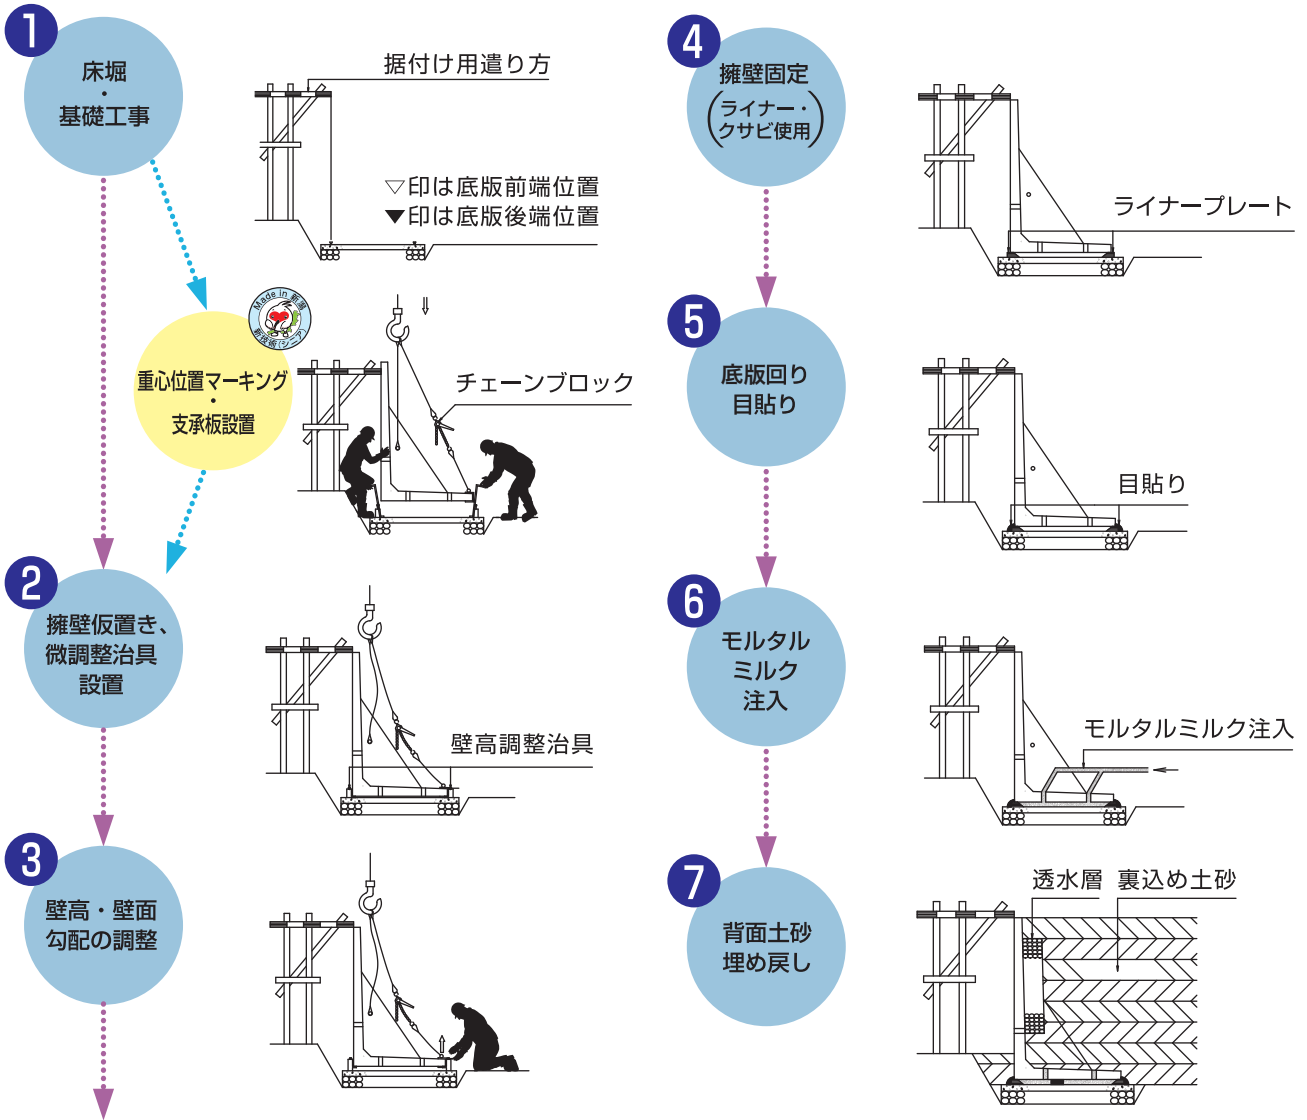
1
床堀
・
基礎工事

据付け用遣り方

▽印は底版前端位置
▼印は底版後端位置

Made in 新潟
新技術(シーブ)

重心位置マーキング
・
支承板設置

チェーンブロック

2
擁壁仮置き、
微調整治具
設置

壁高調整治具

3
壁高・壁面
勾配の調整

4
擁壁固定
(ライナー・
クサビ使用)

ライナープレート

5
底版回り
目貼り

目貼り

6
モルタル
ミルク
注入

モルタルミルク注入

7
背面土砂
埋め戻し

透水層
裏込め土砂